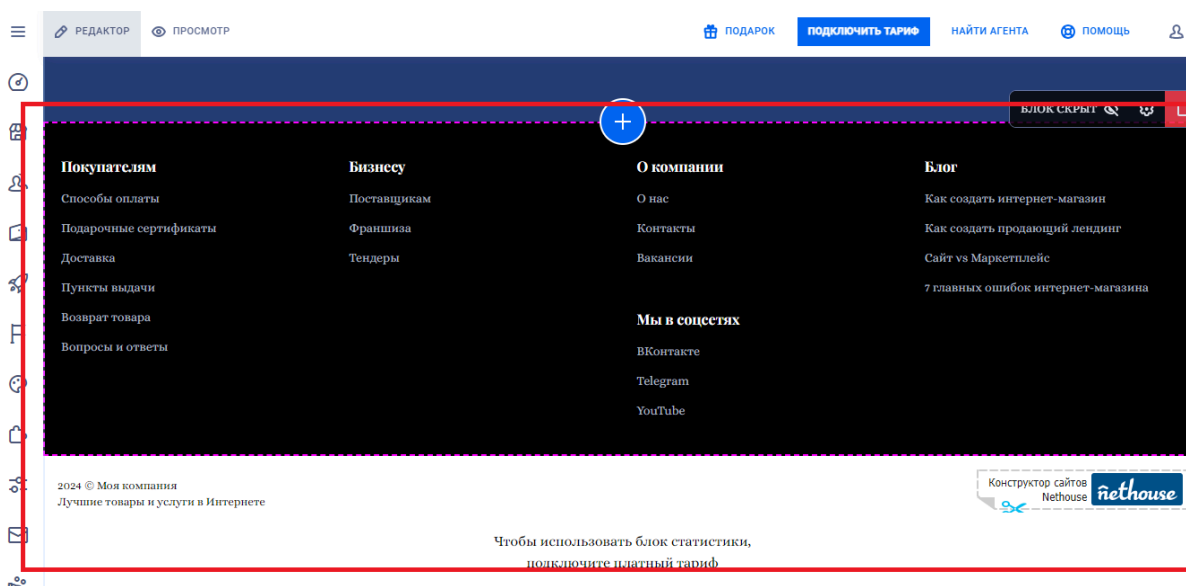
РЕДАКТОР ПРОСМОТР ПОДАРОК ПОДКЛЮЧИТЬ ТАРИФ НАЙТИ АГЕНТА ПОМОЩЬ

БЛОК СКРЫТ

Покупателям
Способы оплаты
Подарочные сертификаты
Доставка
Пункты выдачи
Возврат товара
Вопросы и ответы

Бизнесу
Поставщикам
Франшиза
Тендеры

О компании
О нас
Контакты
Вакансии

Мы в соцсетях
ВКонтакте
Telegram
YouTube

Блог
Как создать интернет-магазин
Как создать продающий лендинг
Сайт vs Маркетплейс
7 главных ошибок интернет-магазина

2024 © Моя компания
Лучшие товары и услуги в Интернете

Конструктор сайтов Nethouse nethouse

Чтобы использовать блок статистики,
подключите платный тариф